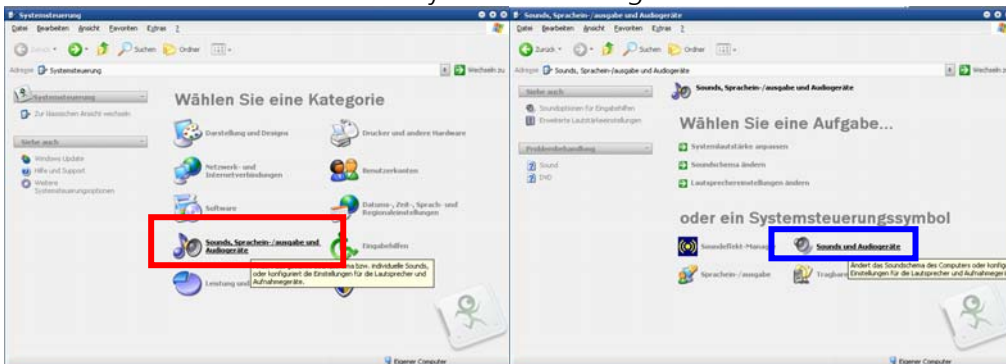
Systemsteuerung
Datei Bearbeiten Ansicht Favoriten Extras ?
Zurück Suchen Ordner
Adresse Systemsteuerung
Wechseln zu

Systemsteuerung
Zur klassischen Ansicht wechseln

Siehe auch
Windows Update
Hilfe und Support
Weitere Systemsteuerungsoptionen

Wählen Sie eine Kategorie

Darstellung und Designs
Drucker und andere Hardware
Netzwerk- und Internetverbindungen
Benutzerkonten
Software
Datums-, Zeit-, Sprach- und Regionaleinstellungen
Sounds, Sprachein-/ausgabe und Audiogeräte
Eingabehilfen
Leistung und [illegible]
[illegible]ma bzw. individuelle Sounds, oder konfiguriert die Einstellungen für die Lautsprecher und Aufnahmegeräte.

Eigener Computer

Sounds, Sprachein-/ausgabe und Audiogeräte
Datei Bearbeiten Ansicht Favoriten Extras ?
Zurück Suchen Ordner
Adresse Sounds, Sprachein-/ausgabe und Audiogeräte
Wechseln zu

Siehe auch
Soundoptionen für Eingabehilfen
Erweiterte Lautstärkeeinstellungen

Problembehandlung
Sound
DVD

Sounds, Sprachein-/ausgabe und Audiogeräte

Wählen Sie eine Aufgabe...

Systemlautstärke anpassen
Soundschema ändern
Lautsprechereinstellungen ändern

oder ein Systemsteuerungssymbol

Soundeffekt-Manag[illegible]
Sounds und Audiogeräte
Sprachein-/ausgabe
Tragbar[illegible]
Ändert das Soundschema des Computers oder konfig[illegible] Einstellungen für die Lautsprecher und Aufnahmegerä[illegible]

Eigener Computer